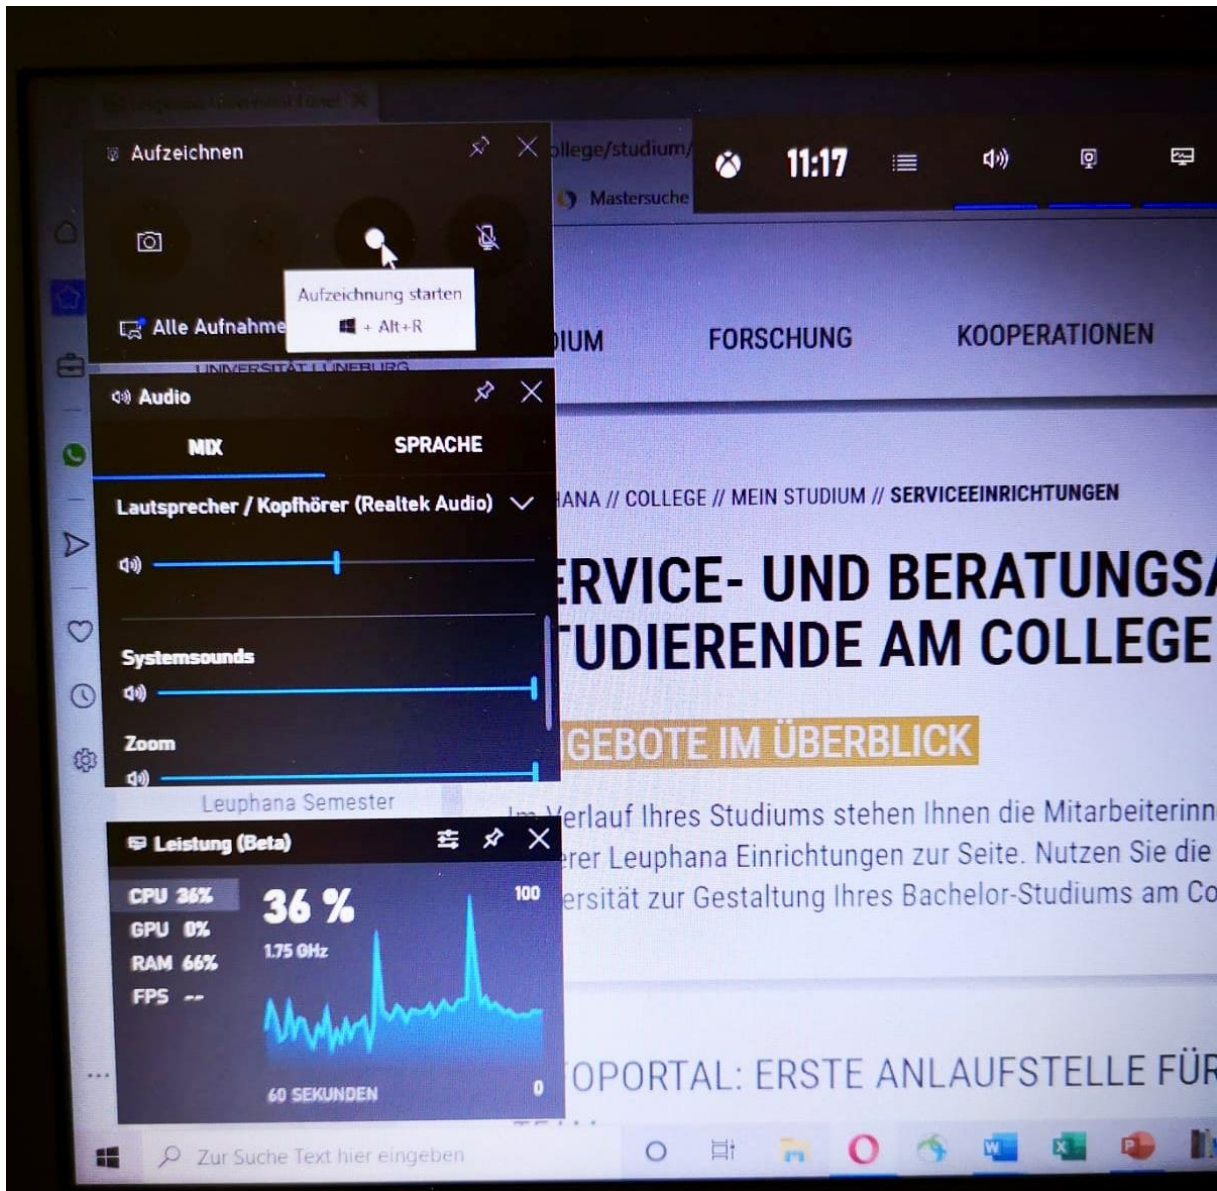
Aufzeichnen

Aufzeichnung starten
+ Alt+R

Alle Aufnahme

ollege/studium/
Mastersuche

11:17

UNIVERSITÄT LÜNEBURG

Audio

MIX
SPRACHE

Lautsprecher / Kopfhörer (Realtek Audio)

Systemsounds

Zoom

Leuphana Semester

Leistung (Beta)

CPU 36%
GPU 0%
RAM 66%
FPS --

36 %
1.75 GHz
100
0
60 SEKUNDEN

IUM
FORSCHUNG
KOOPERATIONEN

HANA // COLLEGE // MEIN STUDIUM // SERVICEEINRICHTUNGEN

ERVICE- UND BERATUNGSA
TUDIERENDE AM COLLEGE

GEBOTE IM ÜBERBLICK

Im Verlauf Ihres Studiums stehen Ihnen die Mitarbeiterinn
erer Leuphana Einrichtungen zur Seite. Nutzen Sie die
ersität zur Gestaltung Ihres Bachelor-Studiums am Co

OPORTAL: ERSTE ANLAUFSTELLE FÜR

Zur Suche Text hier eingeben